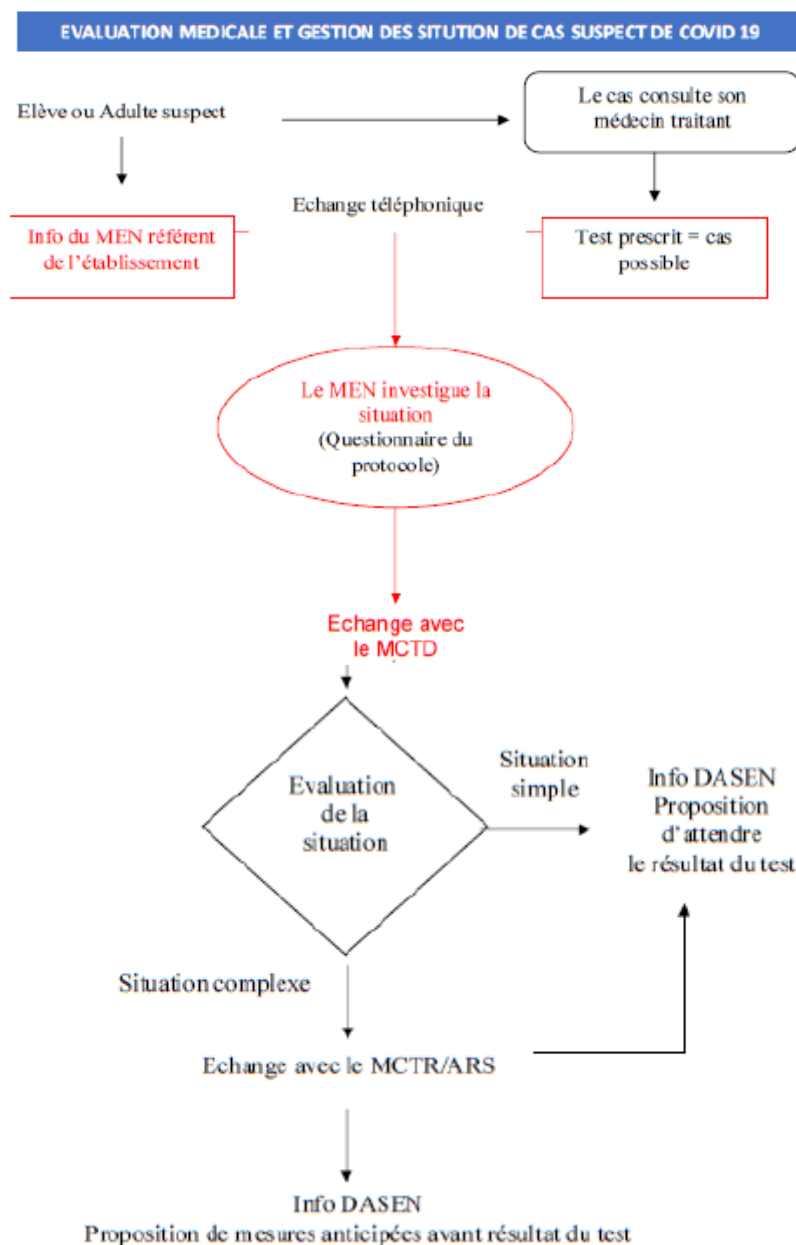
EVALUATION MEDICALE ET GESTION DES SITUTION DE CAS SUSPECT DE COVID 19

Elève ou Adulte suspect

Le cas consulte son médecin traitant

Echange téléphonique

Info du MEN référent de l'établissement

Test prescrit = cas possible

Le MEN investigue la situation (Questionnaire du protocole)

Echange avec le MCTD

Evaluation de la situation

Situation simple

Info DASEN Proposition d'attendre le résultat du test

Situation complexe

Echange avec le MCTR/ARS

Info DASEN Proposition de mesures anticipées avant résultat du test